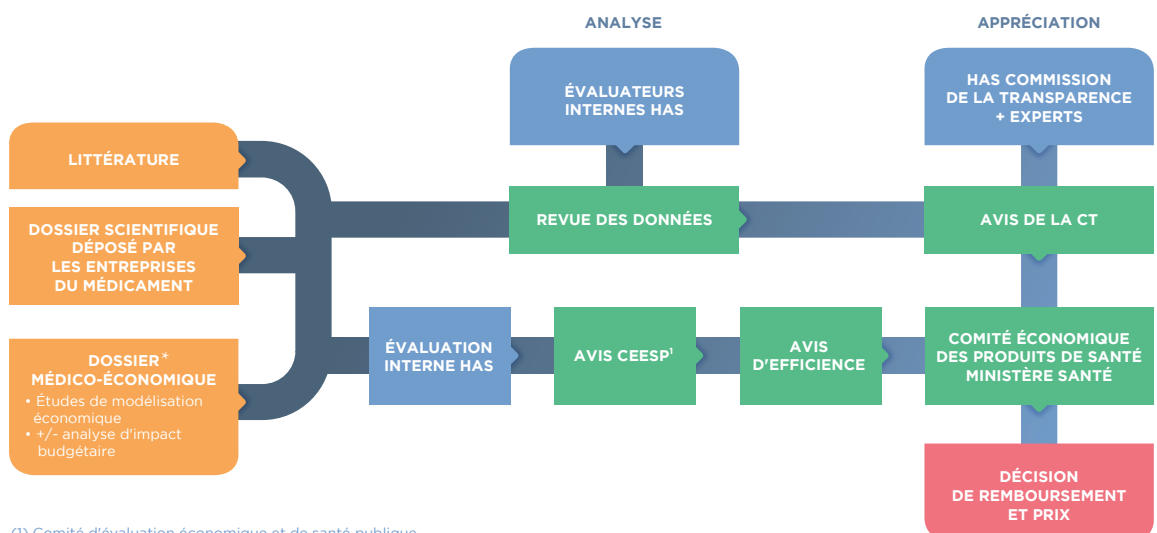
ANALYSE

APPRÉCIATION

LITTÉRATURE

DOSSIER SCIENTIFIQUE DÉPOSÉ PAR LES ENTREPRISES DU MÉDICAMENT

DOSSIER* MÉDICO-ÉCONOMIQUE
• Études de modélisation économique
• +/- analyse d'impact budgétaire

ÉVALUATEURS INTERNES HAS

REVUE DES DONNÉES

ÉVALUATION INTERNE HAS

AVIS CEESP$^1$

AVIS D'EFFICIENCE

HAS COMMISSION DE LA TRANSPARENCE + EXPERTS

AVIS DE LA CT

COMITÉ ÉCONOMIQUE DES PRODUITS DE SANTÉ MINISTÈRE SANTÉ

DÉCISION DE REMBOURSEMENT ET PRIX

(1) Comité d'évaluation économique et de santé publique